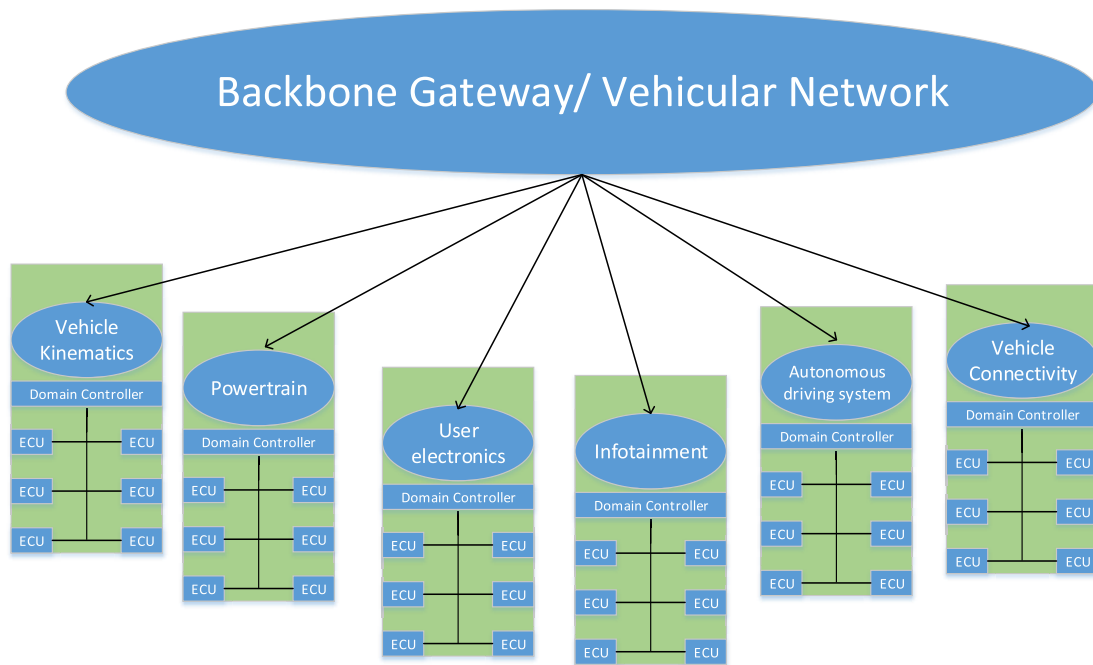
Backbone Gateway/ Vehicular Network

Vehicle Kinematics
Domain Controller
ECU ECU
ECU ECU
ECU ECU

Powertrain
Domain Controller
ECU ECU
ECU ECU
ECU ECU

User electronics
Domain Controller
ECU ECU
ECU ECU
ECU ECU

Infotainment
Domain Controller
ECU ECU
ECU ECU
ECU ECU

Autonomous driving system
Domain Controller
ECU ECU
ECU ECU
ECU ECU

Vehicle Connectivity
Domain Controller
ECU ECU
ECU ECU
ECU ECU